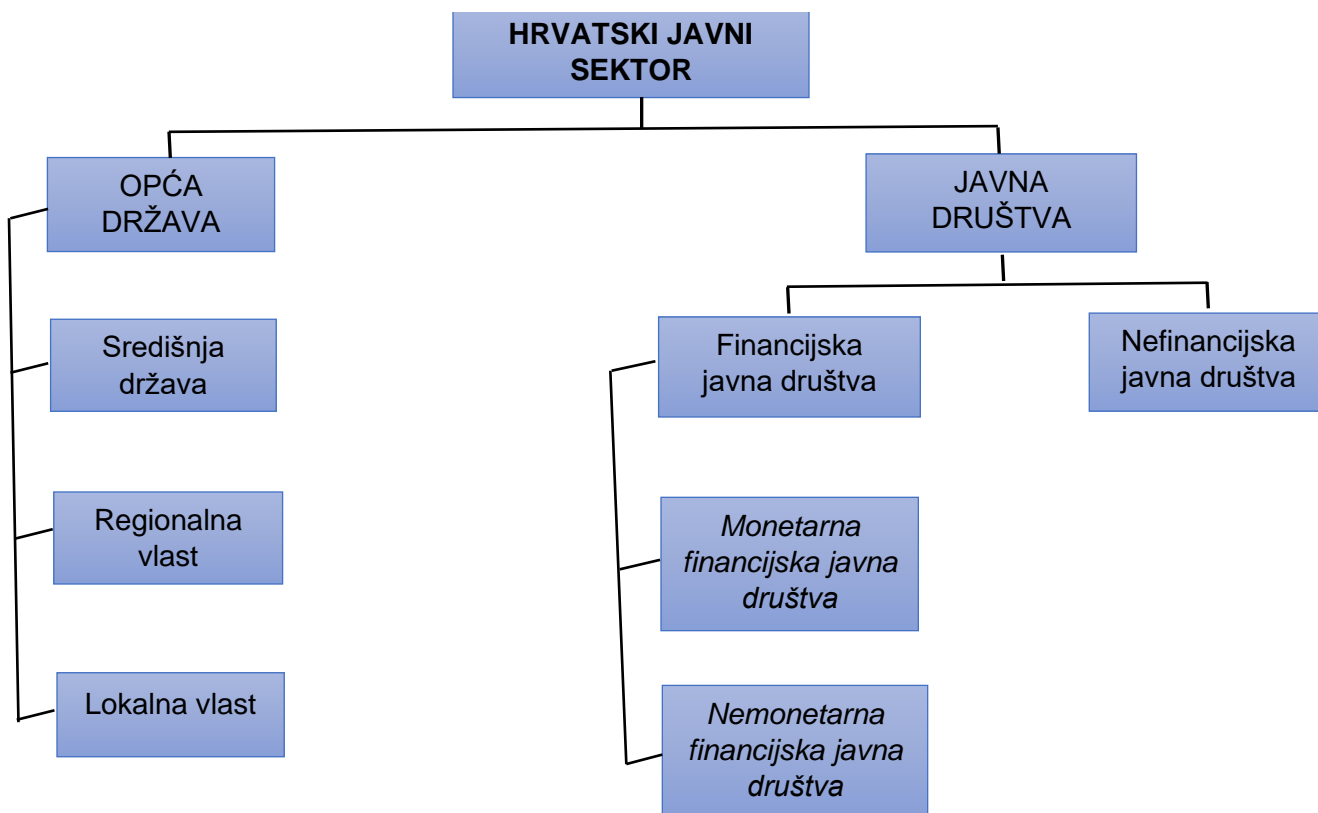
HRVATSKI JAVNI SEKTOR

OPĆA DRŽAVA

Središnja država

Regionalna vlast

Lokalna vlast

JAVNA DRUŠTVA

Financijska javna društva

Monetarna financijska javna društva

Nemonetarna financijska javna društva

Nefinancijska javna društva